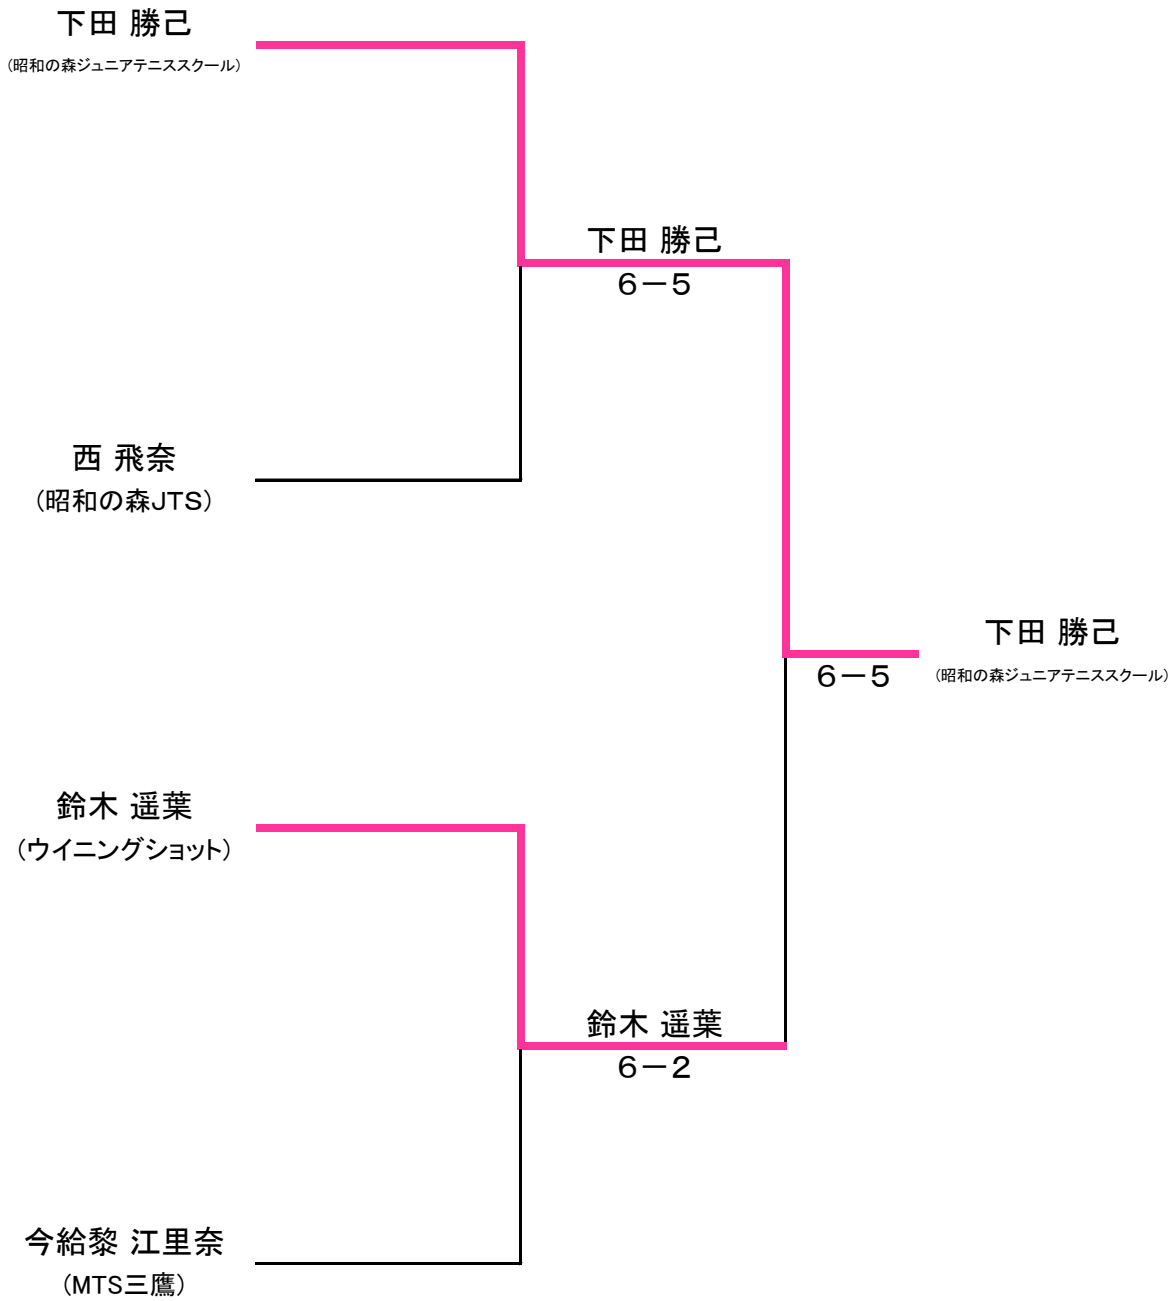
下田 勝己
（昭和の森ジュニアテニススクール）

下田 勝己
6－5

西 飛奈
（昭和の森JTS）

下田 勝己
6－5
（昭和の森ジュニアテニススクール）

鈴木 遥葉
（ウイニングショット）

鈴木 遥葉
6－2

今給黎 江里奈
（MTS三鷹）